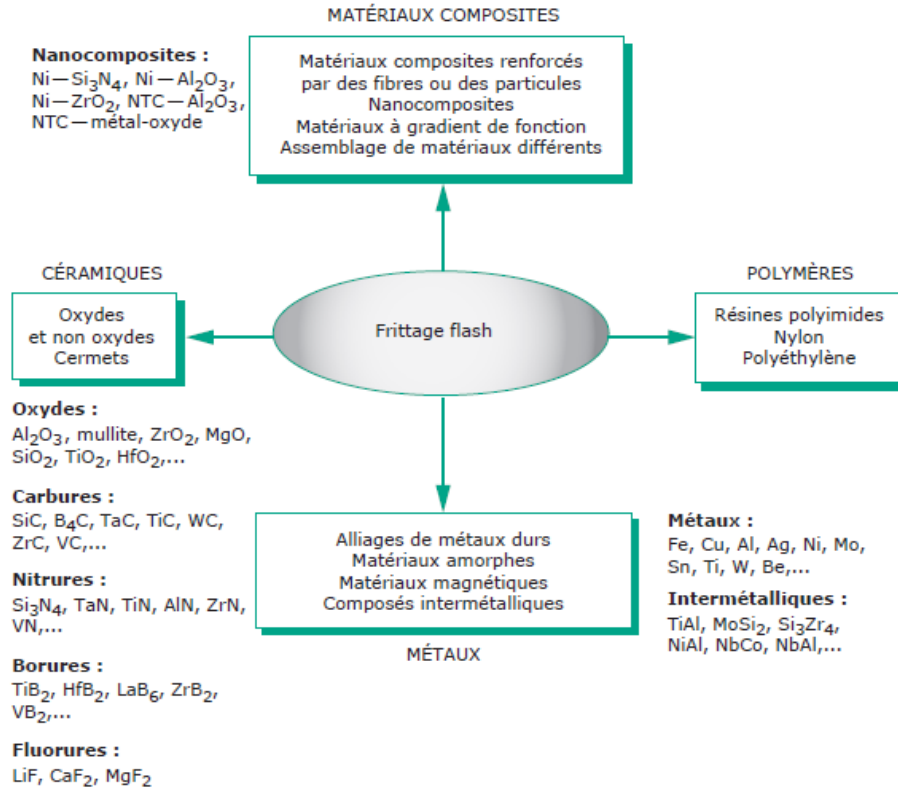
MATÉRIAUX COMPOSITES

Nanocomposites :
Ni—$Si_3N_4$, Ni—$Al_2O_3$, Ni—$ZrO_2$, NTC—$Al_2O_3$, NTC—métal-oxyde

Matériaux composites renforcés par des fibres ou des particules
Nanocomposites
Matériaux à gradient de fonction
Assemblage de matériaux différents

CÉRAMIQUES

Oxydes et non oxydes
Cermets

Frittage flash

POLYMÈRES

Résines polyimides
Nylon
Polyéthylène

Oxydes :
$Al_2O_3$, mullite, $ZrO_2$, MgO, $SiO_2$, $TiO_2$, $HfO_2$,...

Carbures :
SiC, $B_4C$, TaC, TiC, WC, ZrC, VC,...

Nitrures :
$Si_3N_4$, TaN, TiN, AlN, ZrN, VN,...

Borures :
$TiB_2$, $HfB_2$, $LaB_6$, $ZrB_2$, $VB_2$,...

Fluorures :
LiF, $CaF_2$, $MgF_2$

Alliages de métaux durs
Matériaux amorphes
Matériaux magnétiques
Composés intermétalliques

MÉTAUX

Métaux :
Fe, Cu, Al, Ag, Ni, Mo, Sn, Ti, W, Be,...

Intermétalliques :
TiAl, $MoSi_2$, $Si_3Zr_4$, NiAl, NbCo, NbAl,...